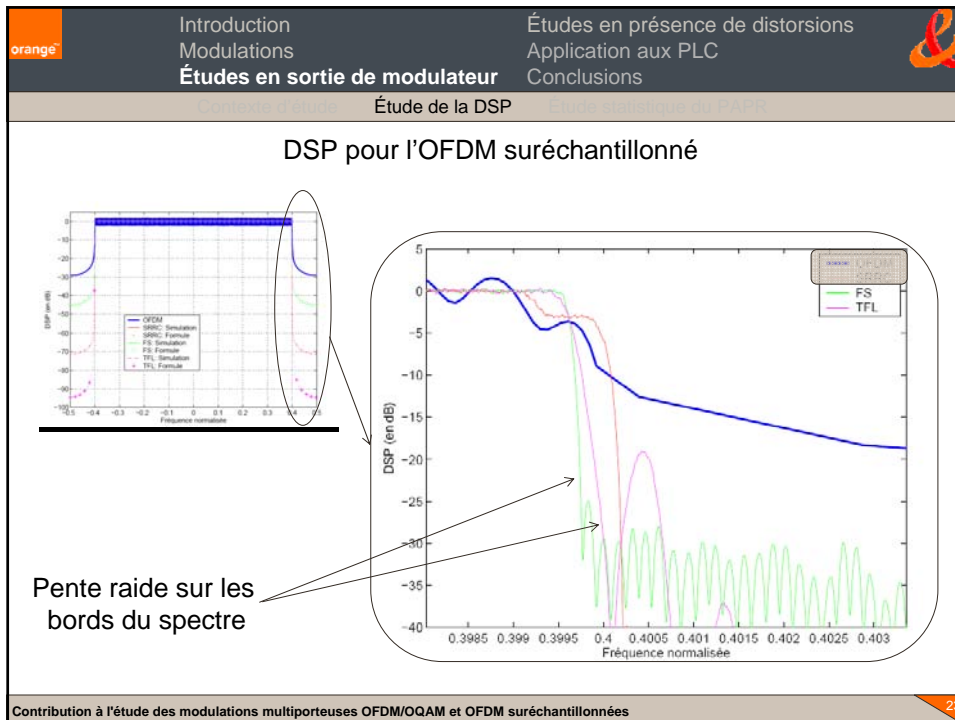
orange

Introduction
Modulations
**Études en sortie de modulateur**

Études en présence de distorsions
Application aux PLC
Conclusions

Contexte d'étude Étude de la DSP Étude statistique du PAPR

DSP pour l'OFDM suréchantillonné

0
-10
-20
-30
-40
-50
-60
-70
-80
-90
-100
DSP (en dB)
-0.5 -0.4 -0.3 -0.2 -0.1 0 0.1 0.2 0.3 0.4 0.5
Fréquence normalisée
OFDM
SRRC: Simulation
SRRC: Formule
FS: Simulation
FS: Formule
TFL: Simulation
TFL: Formule

5
0
-5
-10
-15
-20
-25
-30
-35
-40
DSP (en dB)
0.3985 0.399 0.3995 0.4 0.4005 0.401 0.4015 0.402 0.4025 0.403
Fréquence normalisée
OFDM
SRRC
FS
TFL

Pente raide sur les bords du spectre

Contribution à l'étude des modulations multiporteuses OFDM/OQAM et OFDM suréchantillonnées

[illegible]